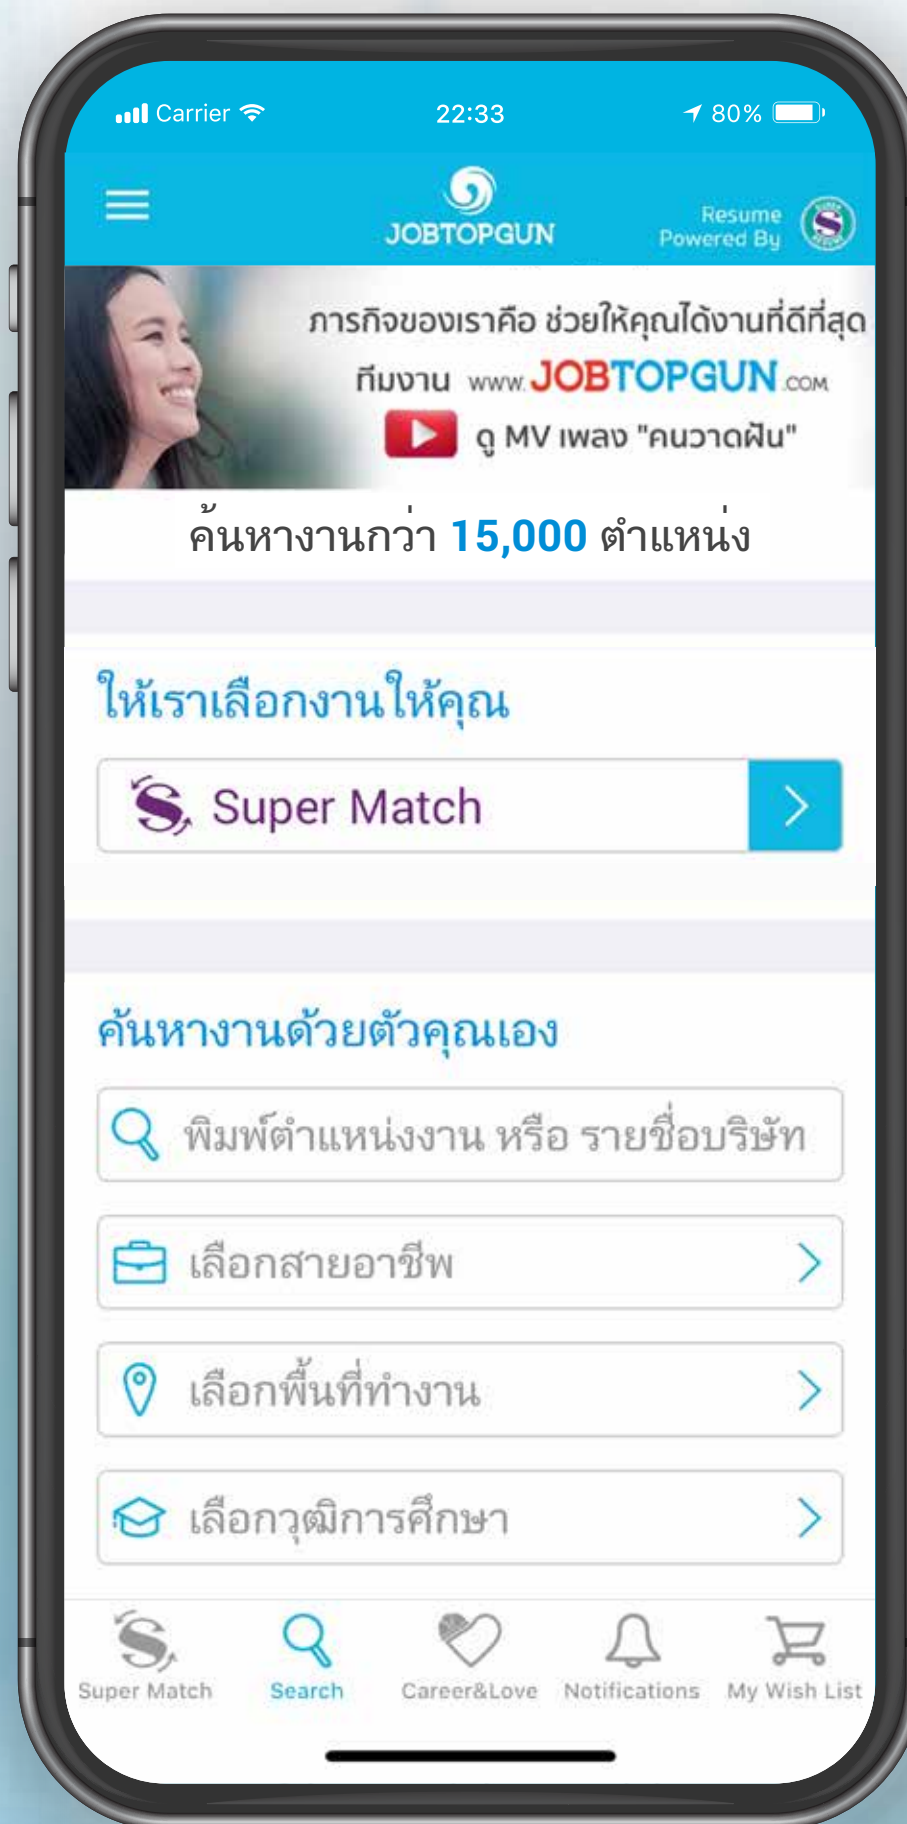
Carrier 22:33 80%

JOBTOPGUN

Resume Powered By

ภารกิจของเราคือ ช่วยให้คุณได้งานที่ดีที่สุด

ทีมงาน www.JOBTOPGUN.com

ดู MV เพลง "คนวาดฝัน"

ค้นหางานกว่า 15,000 ตำแหน่ง

ให้เราเลือกงานให้คุณ

Super Match

ค้นหางานด้วยตัวคุณเอง

พิมพ์ตำแหน่งงาน หรือ รายชื่อบริษัท

เลือกสายอาชีพ

เลือกพื้นที่ทำงาน

เลือกวุฒิการศึกษา

Super Match
Search
Career&Love
Notifications
My Wish List